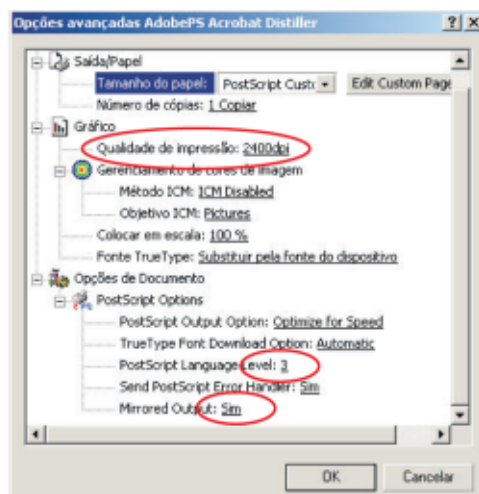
Opções avançadas AdobePS Acrobat Distiller

? X

Saída/Papel

Tamanho do papel: PostScript Cust

Edit Custom Page

Número de cópias: 1 Copiar

Gráfico

Qualidade de impressão: 2400dpi

Gerenciamento de cores de imagem

Método ICM: ICM Disabled

Objetivo ICM: Pictures

Colocar em escala: 100 %

Fonte TrueType: Substituir pela fonte do dispositivo

Opções de Documento

PostScript Options

PostScript Output Option: Optimize for Speed

TrueType Font Download Option: Automatic

PostScript Language Level: 3

Send PostScript Error Handler: Sim

Mirrored Output: Sim

OK

Cancelar